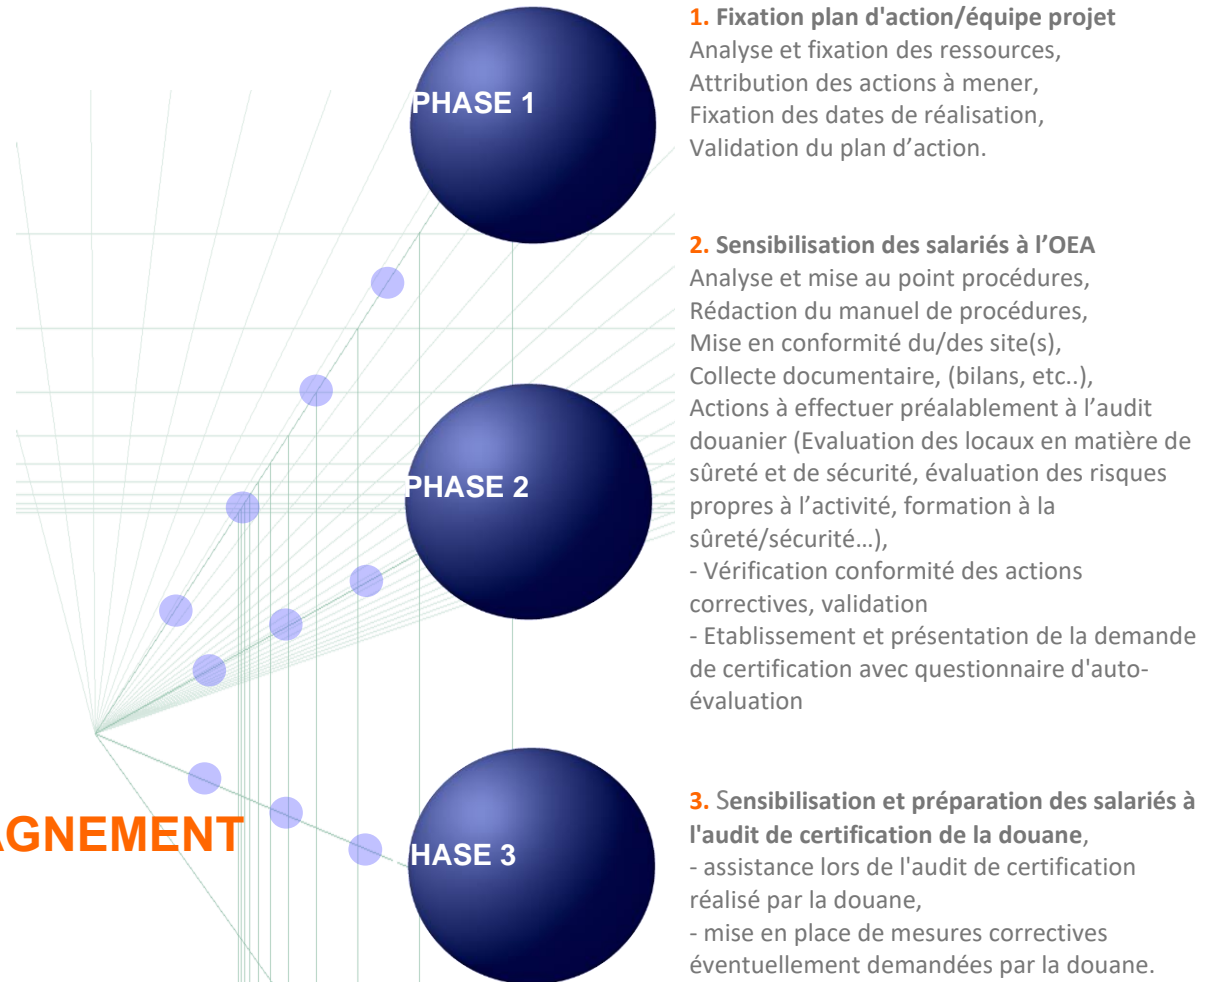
PHASE 1

PHASE 2

AGNEMENT

HASE 3

1. Fixation plan d'action/équipe projet
Analyse et fixation des ressources,
Attribution des actions à mener,
Fixation des dates de réalisation,
Validation du plan d'action.

2. Sensibilisation des salariés à l'OEA
Analyse et mise au point procédures,
Rédaction du manuel de procédures,
Mise en conformité du/des site(s),
Collecte documentaire, (bilans, etc..),
Actions à effectuer préalablement à l'audit douanier (Evaluation des locaux en matière de sûreté et de sécurité, évaluation des risques propres à l'activité, formation à la sûreté/sécurité…),
- Vérification conformité des actions correctives, validation
- Etablissement et présentation de la demande de certification avec questionnaire d'auto-évaluation

3. Sensibilisation et préparation des salariés à l'audit de certification de la douane,
- assistance lors de l'audit de certification réalisé par la douane,
- mise en place de mesures correctives éventuellement demandées par la douane.